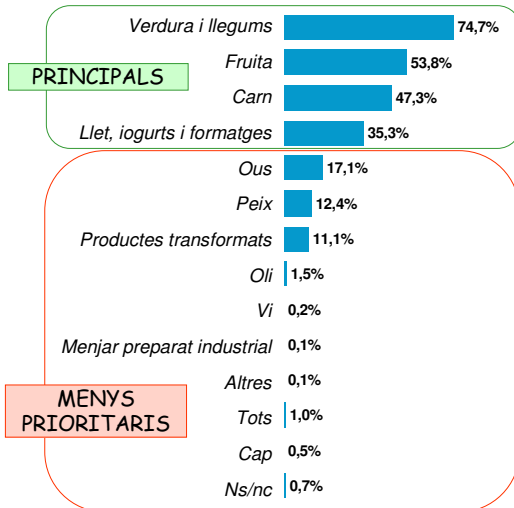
PRINCIPALS

| | |
|---|---|
| Verdura i llegums | 74,7% |
| Fruita | 53,8% |
| Carn | 47,3% |
| Llet, iogurts i formatges | 35,3% |
| Ous | 17,1% |
| Peix | 12,4% |
| Productes transformats | 11,1% |
| Oli | 1,5% |
| Vi | 0,2% |
| Menjar preparat industrial | 0,1% |
| Altres | 0,1% |
| Tots | 1,0% |
| Cap | 0,5% |
| Ns/nc | 0,7% |

MENYS PRIORITARIS